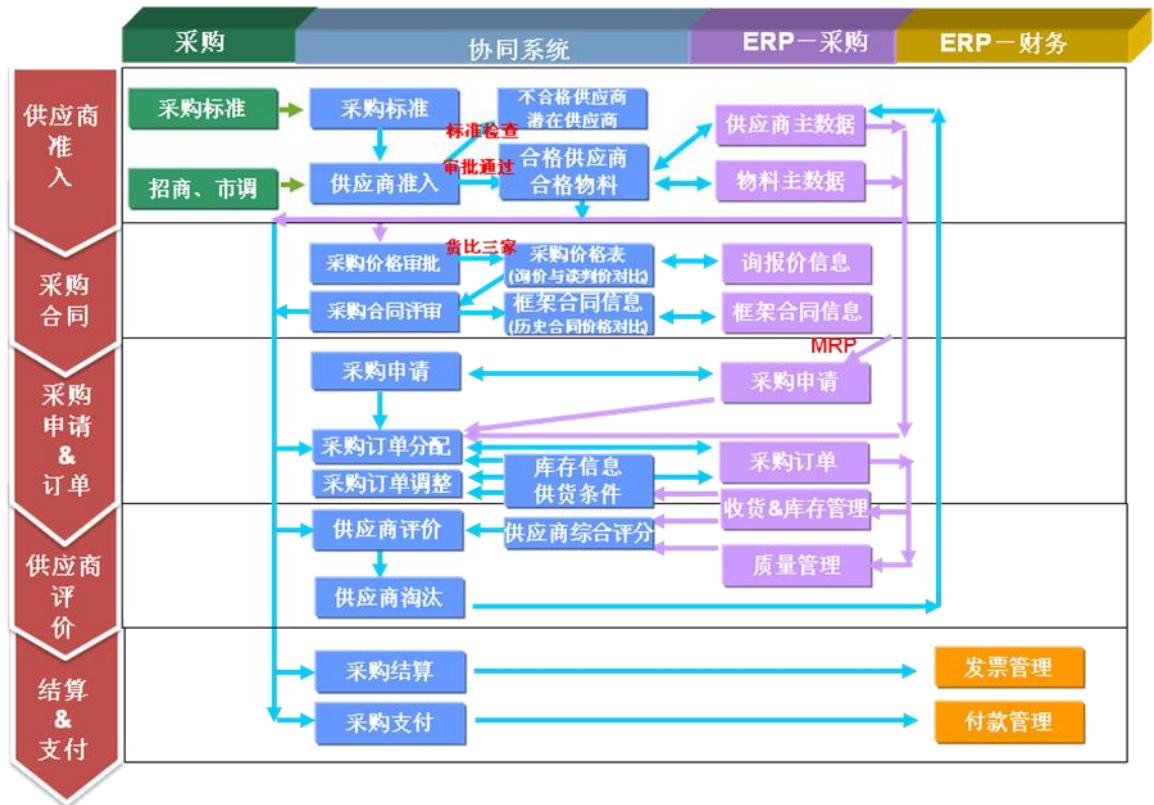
采购

协同系统

ERP－采购

ERP－财务

供应商准入

采购标准

采购标准

不合格供应商 潜在供应商

标准检查

供应商主数据

审批通过

招商、市调

供应商准入

合格供应商 合格物料

物料主数据

采购合同

货比三家

采购价格审批

采购价格表 (询价与谈判价对比)

询报价信息

采购合同评审

框架合同信息 (历史合同价格对比)

框架合同信息

MRP

采购申请&订单

采购申请

采购申请

采购订单分配

采购订单

采购订单调整

库存信息 供货条件

收货&库存管理

供应商评价

供应商评价

供应商综合评分

质量管理

供应商淘汰

结算&支付

采购结算

发票管理

采购支付

付款管理